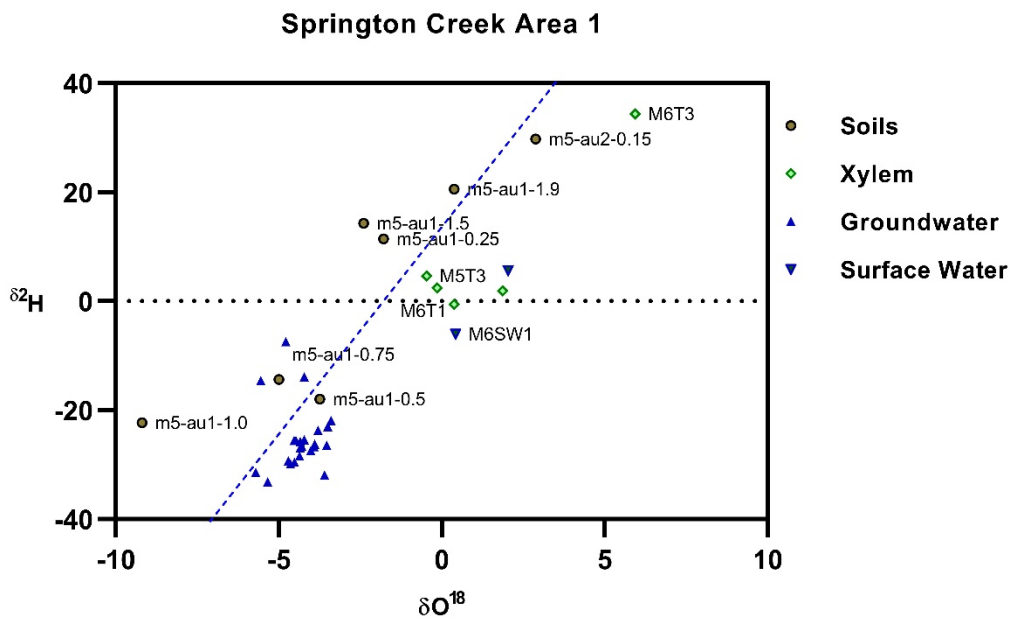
Springton Creek Area 1

40
20
0
-20
-40

$\delta^2$H

-10
-5
0
5
10

$\delta O^{18}$

M6T3
m5-au2-0.15
m5-au1-1.9
m5-au1-1.5
m5-au1-0.25
M5T3
M6T1
M6SW1
m5-au1-0.75
m5-au1-0.5
m5-au1-1.0

Soils
Xylem
Groundwater
Surface Water